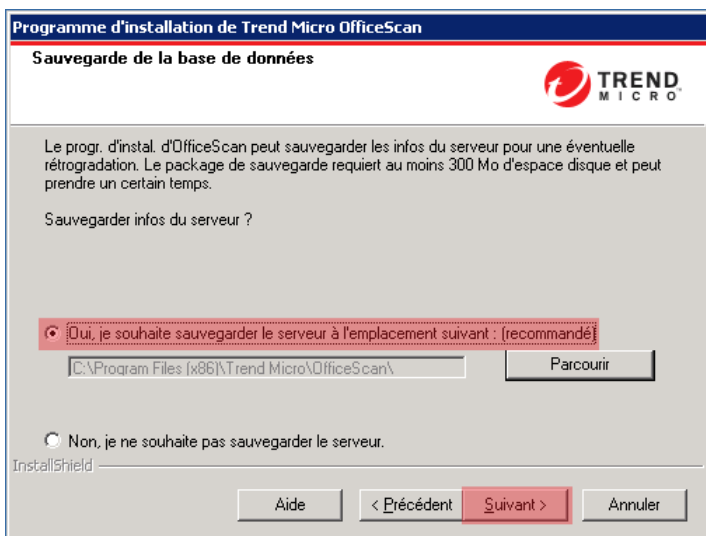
Programme d'installation de Trend Micro OfficeScan

Sauvegarde de la base de données

TREND MICRO

Le progr. d'instal. d'OfficeScan peut sauvegarder les infos du serveur pour une éventuelle rétrogradation. Le package de sauvegarde requiert au moins 300 Mo d'espace disque et peut prendre un certain temps.

Sauvegarder infos du serveur ?

Oui, je souhaite sauvegarder le serveur à l'emplacement suivant : (recommandé)

C:\Program Files (x86)\Trend Micro\OfficeScan\

Parcourir

Non, je ne souhaite pas sauvegarder le serveur.

InstallShield

Aide

< Précédent

Suivant >

Annuler